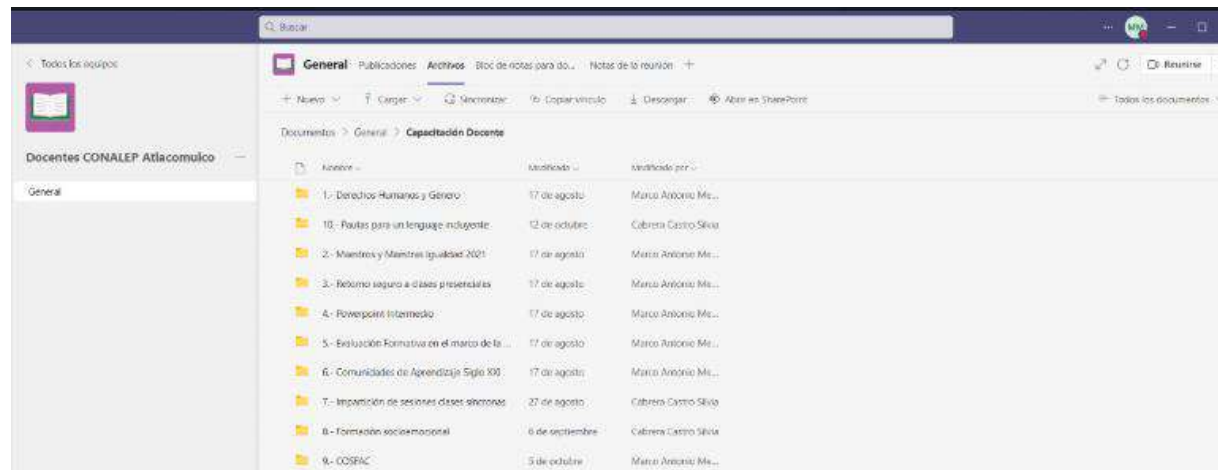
Q Buscar

... MM

< Todos los equipos

Docentes CONALEP Atlacomulco ...

General

General Publicaciones Archivos Bloc de notas para do... Notas de la reunión +

Reunirse

+ Nuevo ∨ Cargar ∨ Sincronizar Copiar vínculo Descargar Abrir en SharePoint

Todos los documentos

Documentos > General > Capacitación Docente

| Nombre | Modificado | Modificado por |
|---|---|---|
| 1.- Derechos Humanos y Género | 17 de agosto | Marco Antonio Me... |
| 10.- Pautas para un lenguaje incluyente | 12 de octubre | Cabrera Castro Silvia |
| 2.- Maestros y Maestras Igualdad 2021 | 17 de agosto | Marco Antonio Me... |
| 3.- Retorno seguro a clases presenciales | 17 de agosto | Marco Antonio Me... |
| 4.- Powerpoint Intermedio | 17 de agosto | Marco Antonio Me... |
| 5.- Evaluación Formativa en el marco de la ... | 17 de agosto | Marco Antonio Me... |
| 6.- Comunidades de Aprendizaje Siglo XXI | 17 de agosto | Marco Antonio Me... |
| 7.- Impartición de sesiones clases síncronas | 27 de agosto | Cabrera Castro Silvia |
| 8.- Formación socioemocional | 6 de septiembre | Cabrera Castro Silvia |
| 9.- COSFAC | 5 de octubre | Marco Antonio Me... |